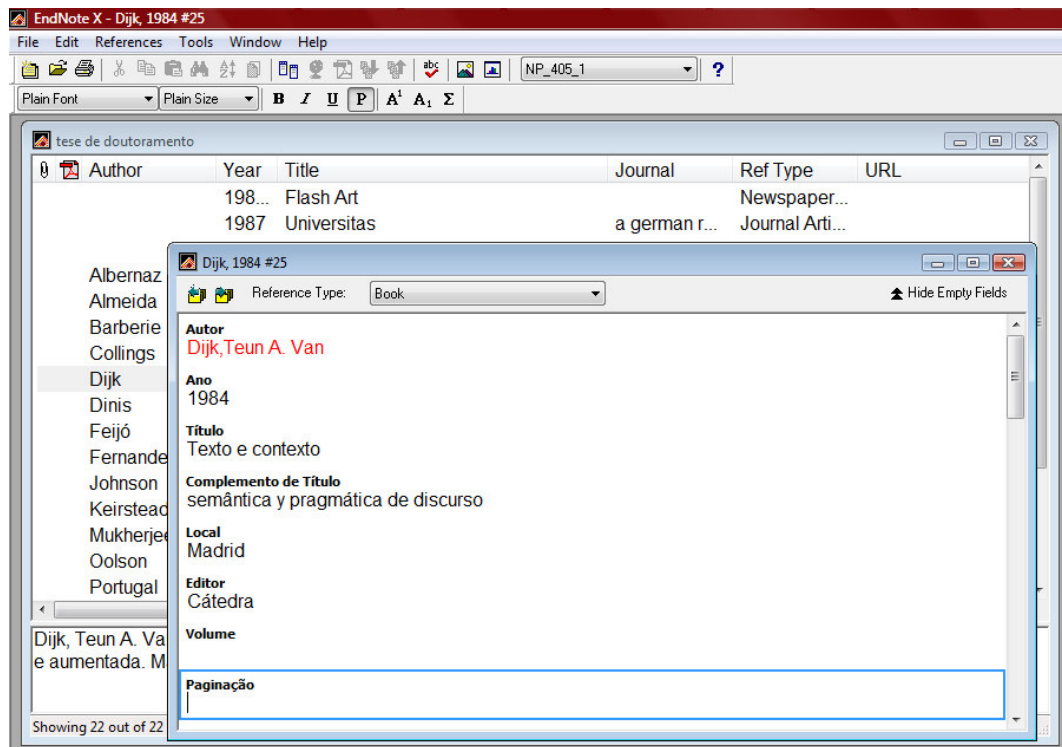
EndNote X - Dijk, 1984 #25
File Edit References Tools Window Help
NP_405_1
?
Plain Font
Plain Size
B I U P $A^1$ $A_1$ Σ

tese de doutoramento

| Author | Year | Title | Journal | Ref Type | URL |
|---|---|---|---|---|---|
| | 198... | Flash Art | | Newspaper... | |
| | 1987 | Universitas | a german r... | Journal Arti... | |
| Albernaz | | | | | |
| Almeida | | | | | |
| Barberie | | | | | |
| Collings | | | | | |
| Dijk | | | | | |
| Dinis | | | | | |
| Feijó | | | | | |
| Fernande | | | | | |
| Johnson | | | | | |
| Keirstead | | | | | |
| Mukherjee | | | | | |
| Oolson | | | | | |
| Portugal | | | | | |

Dijk, Teun A. Va
e aumentada. M

Showing 22 out of 22

Dijk, 1984 #25
Reference Type: Book
Hide Empty Fields

Autor
Dijk,Teun A. Van

Ano
1984

Título
Texto e contexto

Complemento de Título
semântica y pragmática de discurso

Local
Madrid

Editor
Cátedra

Volume

Paginação